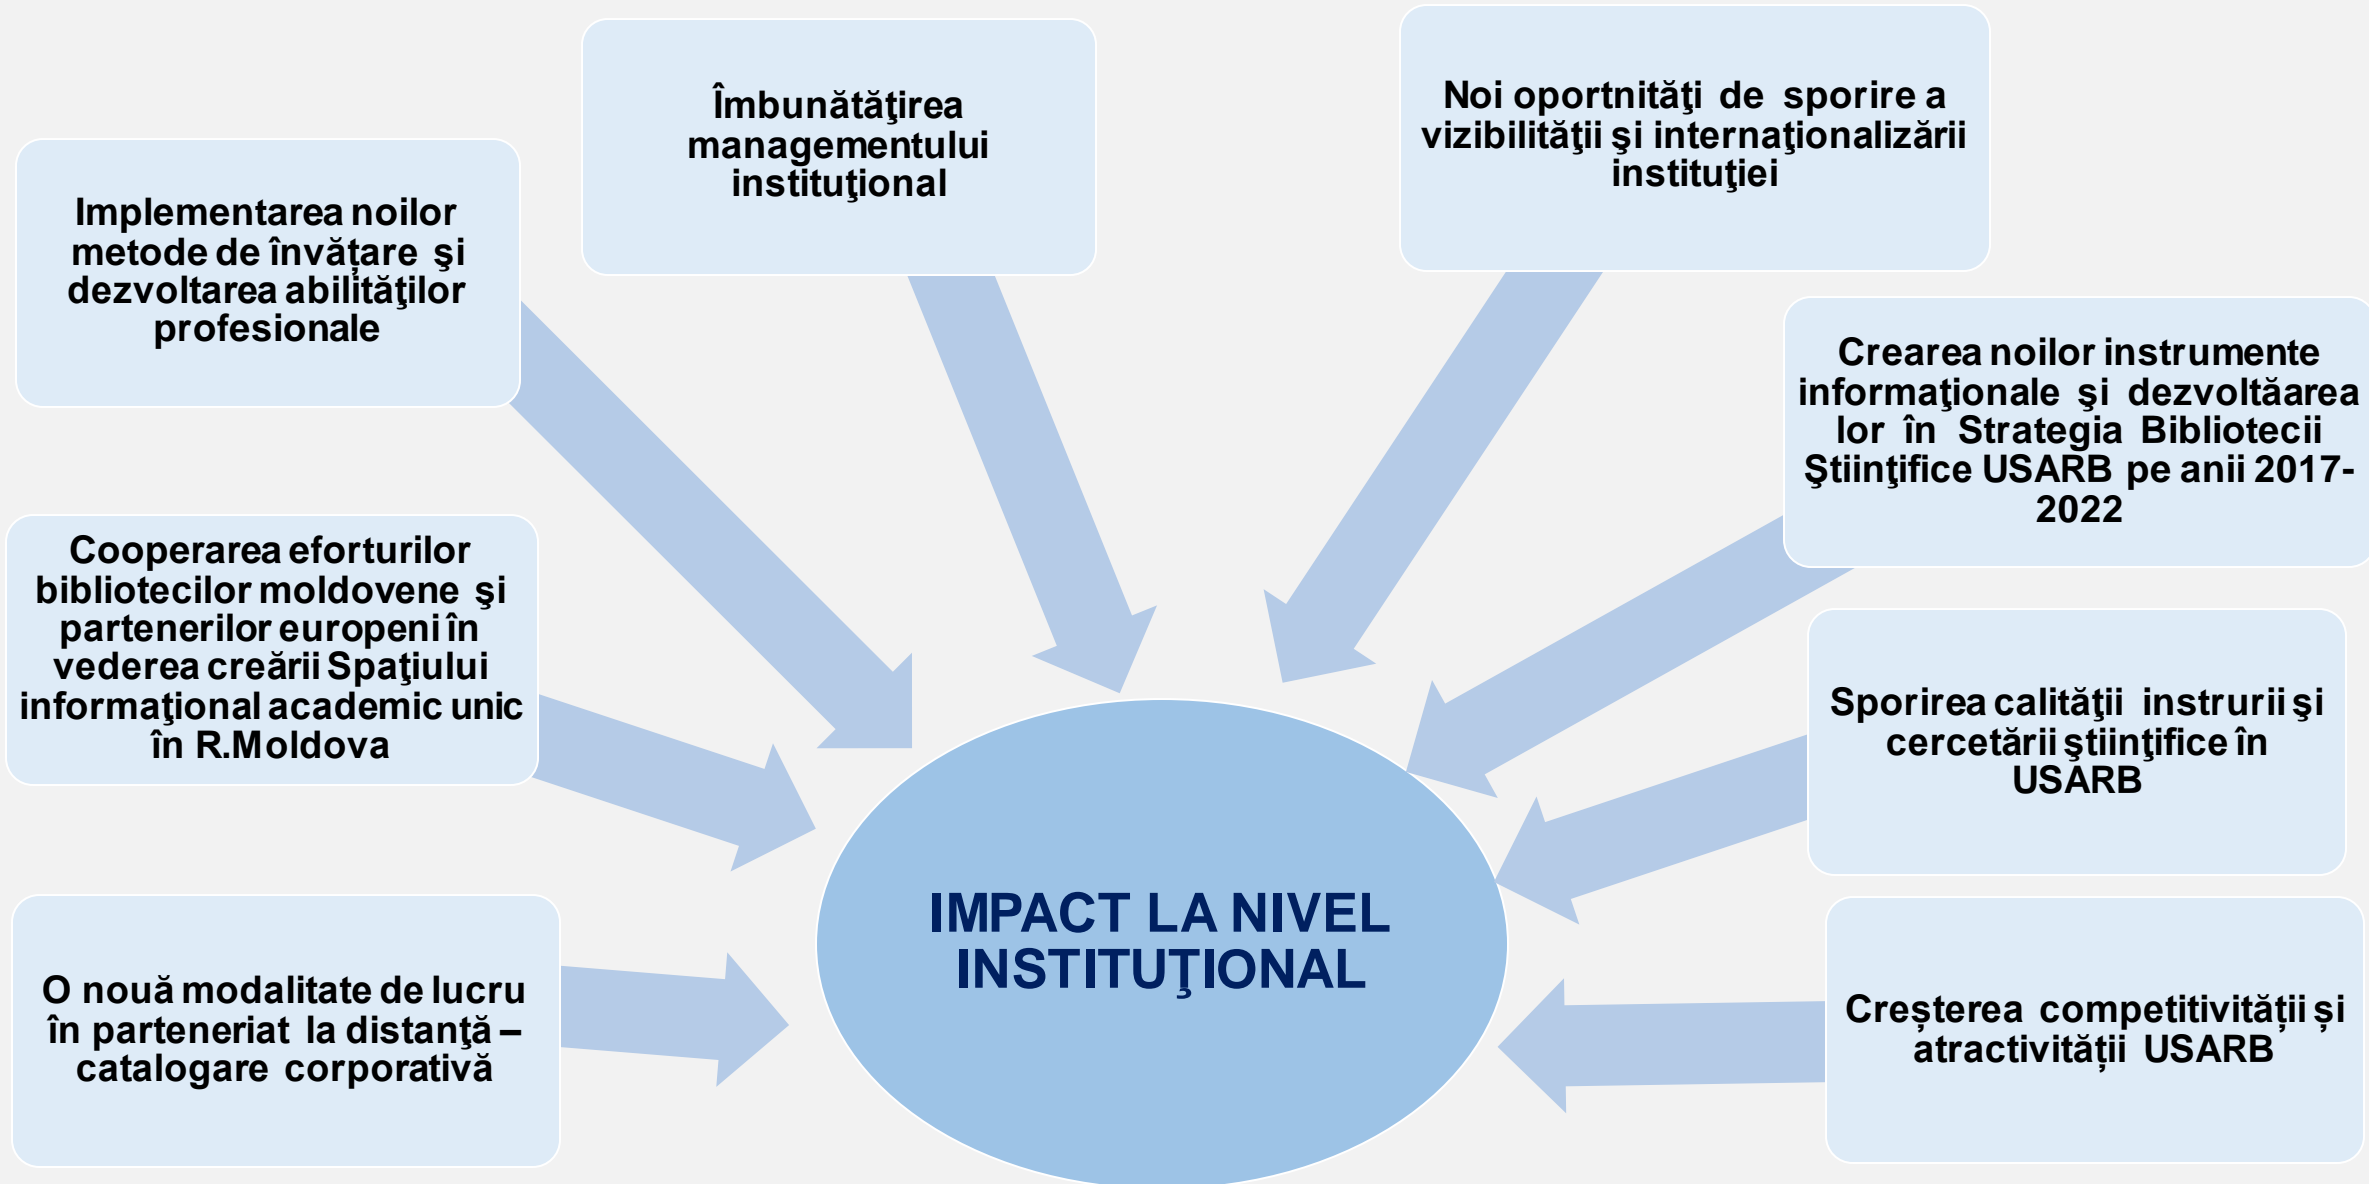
Implementarea noilor metode de învățare şi dezvoltarea abilităţilor profesionale

Îmbunătăţirea managementului instituţional

Noi oportnităţi de sporire a vizibilităţii şi internaţionalizării instituţiei

Crearea noilor instrumente informaţionale şi dezvoltăarea lor în Strategia Bibliotecii Ştiinţifice USARB pe anii 2017-2022

Cooperarea eforturilor bibliotecilor moldovene şi partenerilor europeni în vederea creării Spaţiului informaţional academic unic în R.Moldova

Sporirea calităţii instrurii şi cercetării ştiinţifice în USARB

O nouă modalitate de lucru în parteneriat la distanţă – catalogare corporativă

IMPACT LA NIVEL INSTITUŢIONAL

Creșterea competitivității și atractivității USARB